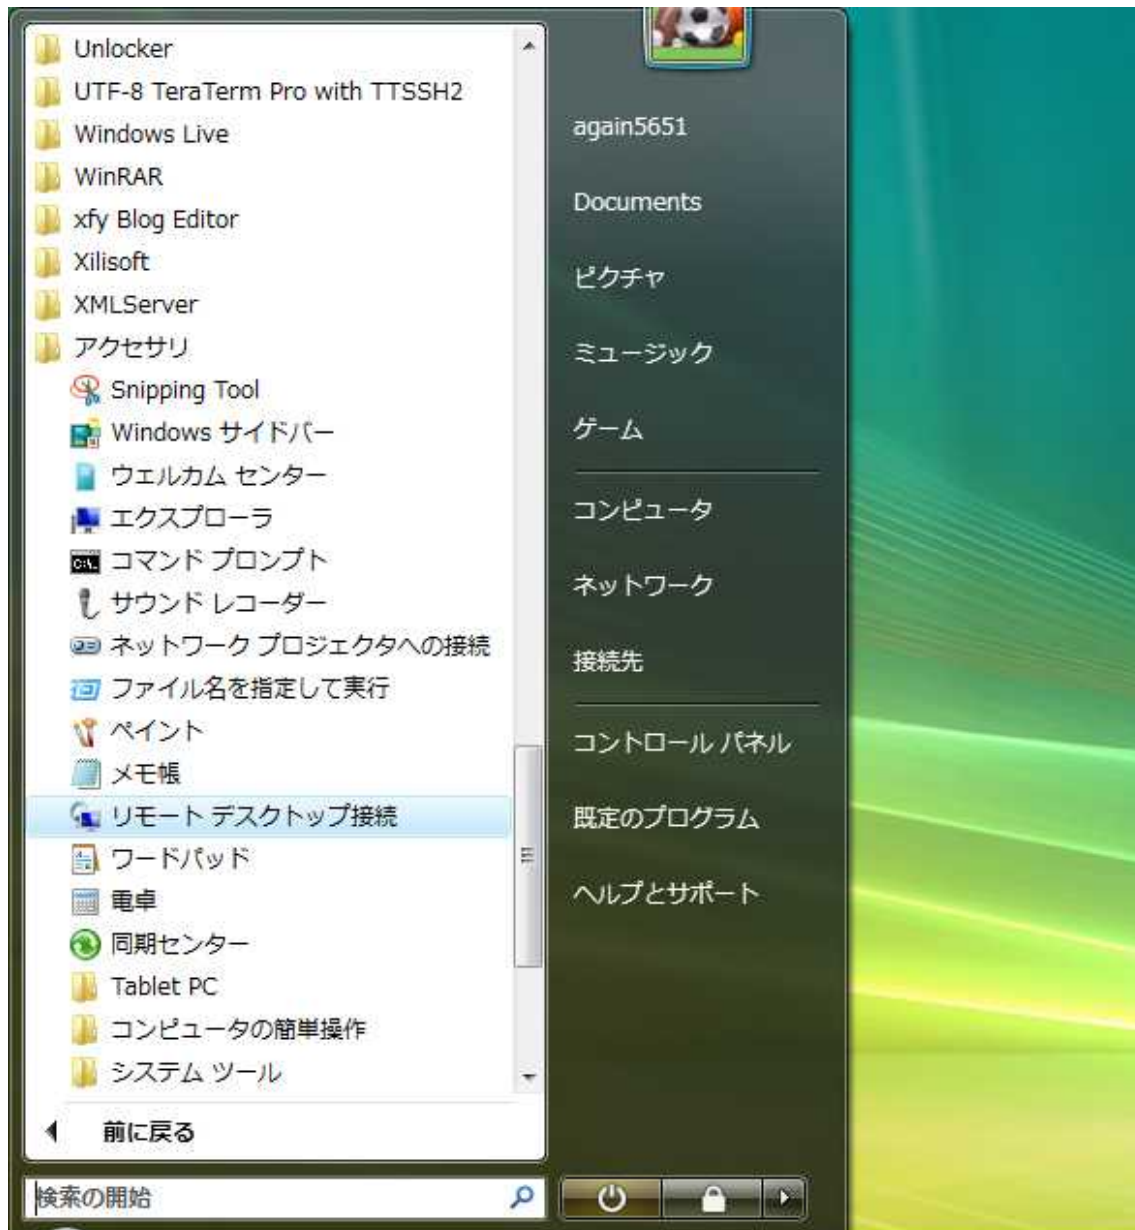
Unlocker
UTF-8 TeraTerm Pro with TTSSH2
Windows Live
WinRAR
xfy Blog Editor
Xilisoft
XMLServer
アクセサリ
Snipping Tool
Windows サイドバー
ウエルカム センター
エクスプローラ
コマンド プロンプト
サウンド レコーダー
ネットワーク プロジェクタへの接続
ファイル名を指定して実行
ペイント
メモ帳
リモート デスクトップ接続
ワードパッド
電卓
同期センター
Tablet PC
コンピュータの簡単操作
システム ツール
前に戻る
検索の開始

again5651
Documents
ピクチャ
ミュージック
ゲーム
コンピュータ
ネットワーク
接続先
コントロール パネル
既定のプログラム
ヘルプとサポート